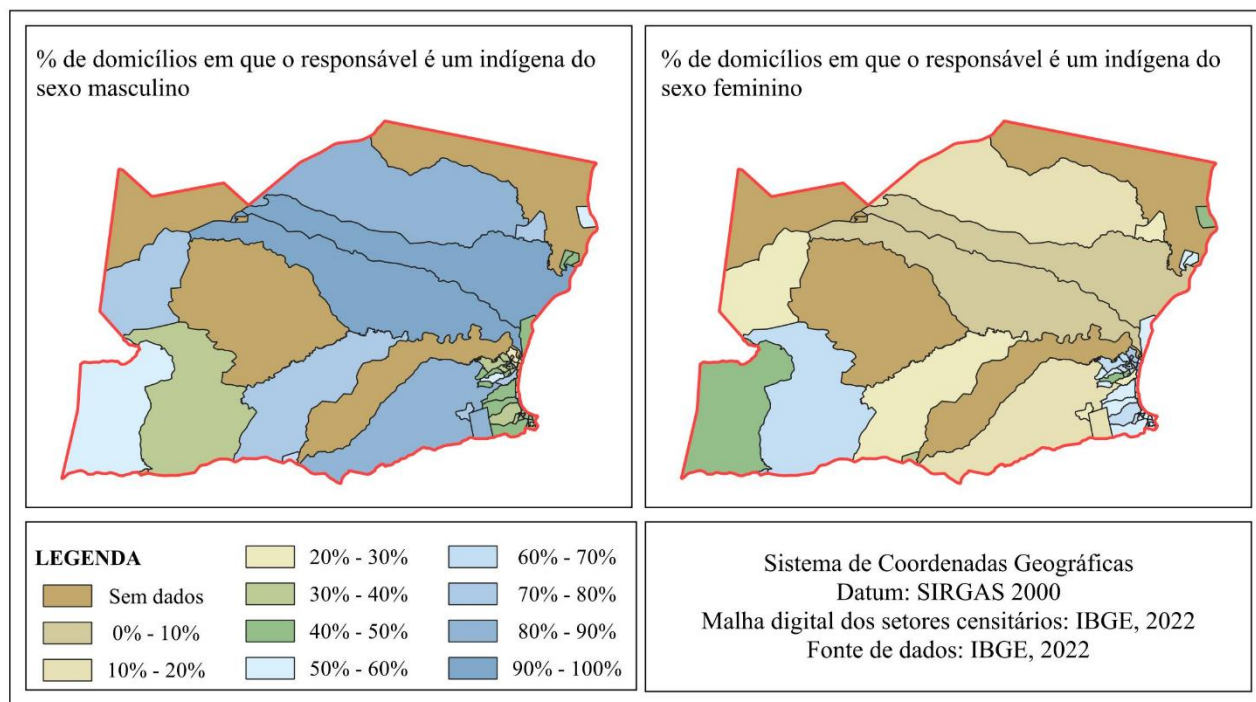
% de domicílios em que o responsável é um indígena do sexo masculino

% de domicílios em que o responsável é um indígena do sexo feminino

LEGENDA
Sem dados
0% - 10%
10% - 20%
20% - 30%
30% - 40%
40% - 50%
50% - 60%
60% - 70%
70% - 80%
80% - 90%
90% - 100%

Sistema de Coordenadas Geográficas
Datum: SIRGAS 2000
Malha digital dos setores censitários: IBGE, 2022
Fonte de dados: IBGE, 2022